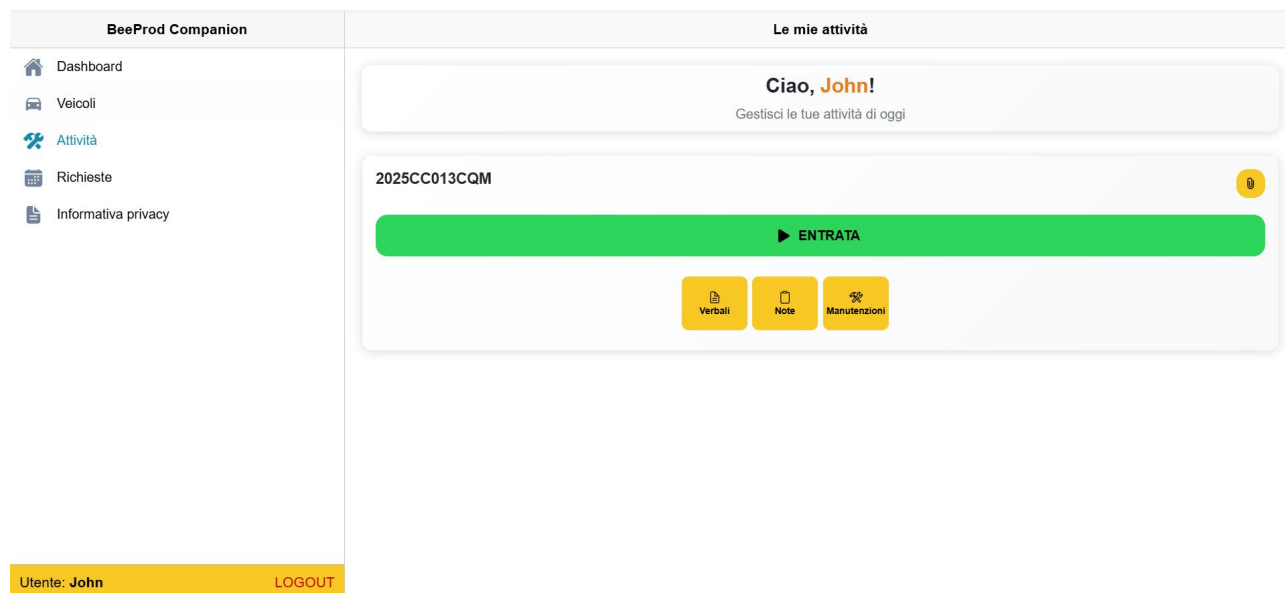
BeeProd Companion

Dashboard

Veicoli

Attività

Richieste

Informativa privacy

Utente: John LOGOUT

Le mie attività

Ciao, John!

Gestisci le tue attività di oggi

2025CC013CQM

ENTRATA

Verbali

Note

Manutenzioni